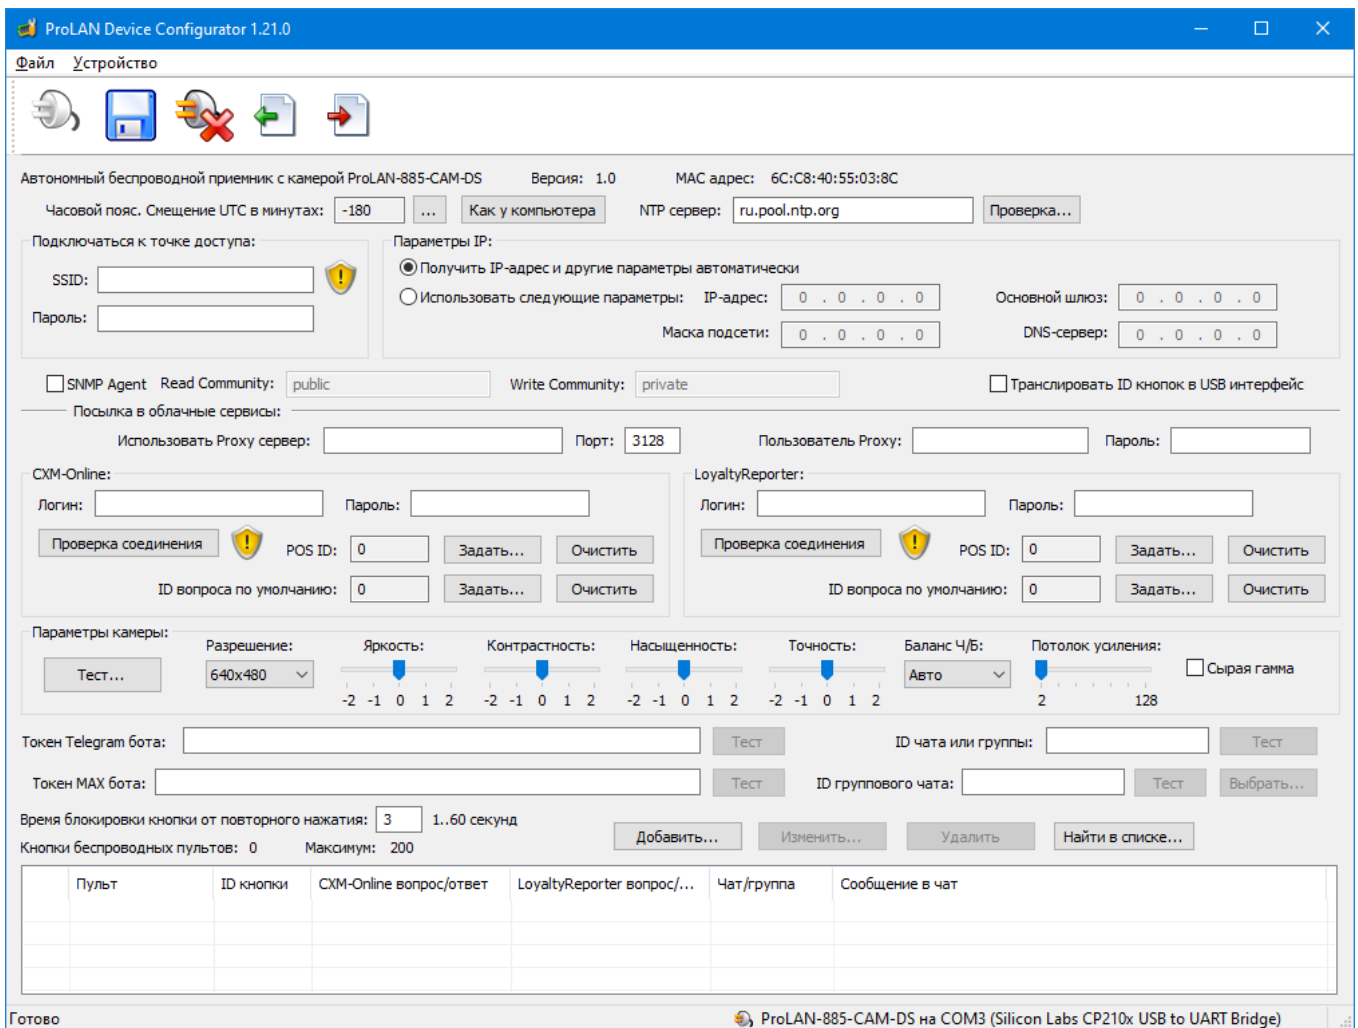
ProLAN Device Configurator 1.21.0

Файл Устройство

Автономный беспроводной приемник с камерой ProLAN-885-CAM-DS Версия: 1.0 MAC адрес: 6C:C8:40:55:03:8C

Часовой пояс. Смещение UTC в минутах: -180 ... Как у компьютера NTP сервер: ru.pool.ntp.org Проверка...

Подключаться к точке доступа:
SSID:
Пароль:

Параметры IP:
Получить IP-адрес и другие параметры автоматически
Использовать следующие параметры: IP-адрес: 0 . 0 . 0 . 0 Основной шлюз: 0 . 0 . 0 . 0
Маска подсети: 0 . 0 . 0 . 0 DNS-сервер: 0 . 0 . 0 . 0

SNMP Agent Read Community: public Write Community: private Транслировать ID кнопок в USB интерфейс

Посылка в облачные сервисы:
Использовать Proxy сервер: Порт: 3128 Пользователь Proxy: Пароль:

CXM-Online:
Логин: Пароль:
Проверка соединения POS ID: 0 Задать... Очистить
ID вопроса по умолчанию: 0 Задать... Очистить

LoyaltyReporter:
Логин: Пароль:
Проверка соединения POS ID: 0 Задать... Очистить
ID вопроса по умолчанию: 0 Задать... Очистить

Параметры камеры:
Тест... Разрешение: 640x480 Яркость: -2 -1 0 1 2 Контрастность: -2 -1 0 1 2 Насыщенность: -2 -1 0 1 2 Точность: -2 -1 0 1 2 Баланс Ч/Б: Авто Потолок усиления: 2 128 Сырая гамма

Токен Telegram бота: Тест ID чата или группы: Тест
Токен MAX бота: Тест ID группового чата: Тест Выбрать...

Время блокировки кнопки от повторного нажатия: 3 1..60 секунд
Кнопки беспроводных пультов: 0 Максимум: 200
Добавить... Изменить... Удалить Найти в списке...

| | Пульт | ID кнопки | CXM-Online вопрос/ответ | LoyaltyReporter вопрос/... | Чат/группа | Сообщение в чат |
|---|---|---|---|---|---|---|

Готово ProLAN-885-CAM-DS на COM3 (Silicon Labs CP210x USB to UART Bridge)